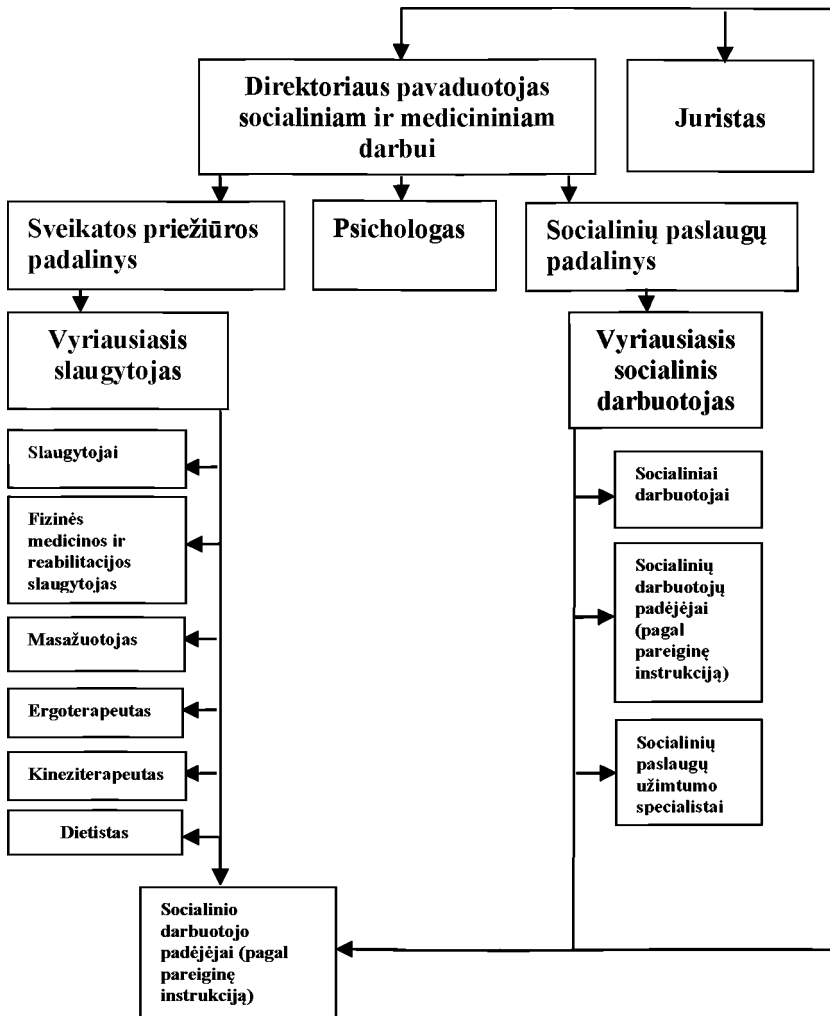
Direktoriaus pavaduotojas socialiniam ir medicininiam darbui

Juristas

Sveikatos priežiūros padalinys

Psichologas

Socialinių paslaugų padalinys

Vyriausiasis slaugytojas

Vyriausiasis socialinis darbuotojas

Slaugytojai

Fizinės medicinos ir reabilitacijos slaugytojas

Masažuotojas

Ergoterapeutas

Kineziterapeutas

Dietistas

Socialiniai darbuotojai

Socialinių darbuotojų padėjėjai (pagal pareiginę instrukciją)

Socialinių paslaugų užimtumo specialistai

Socialinio darbuotojo padėjėjai (pagal pareiginę instrukciją)